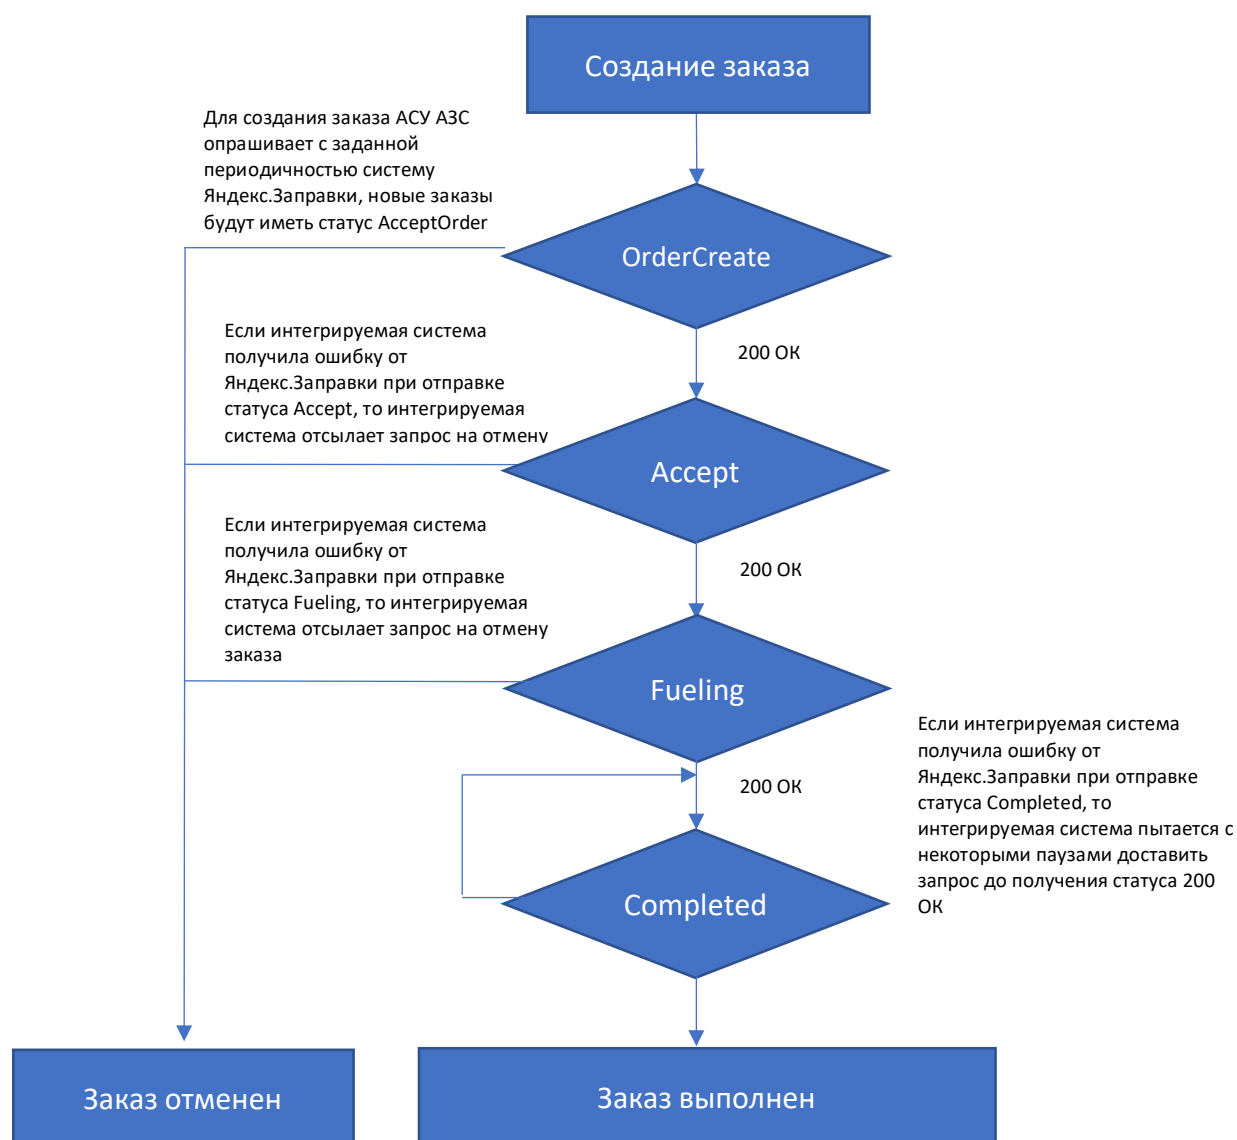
Создание заказа

Для создания заказа АСУ АЗС опрашивает с заданной периодичностью систему Яндекс.Заправки, новые заказы будут иметь статус AcceptOrder

OrderCreate

200 OK

Если интегрируемая система получила ошибку от Яндекс.Заправки при отправке статуса Accept, то интегрируемая система отсылает запрос на отмену

Accept

200 OK

Если интегрируемая система получила ошибку от Яндекс.Заправки при отправке статуса Fueling, то интегрируемая система отсылает запрос на отмену заказа

Fueling

Если интегрируемая система получила ошибку от Яндекс.Заправки при отправке статуса Completed, то интегрируемая система пытается с некоторыми паузами доставить запрос до получения статуса 200 OK

200 OK

Completed

Заказ отменен

Заказ выполнен